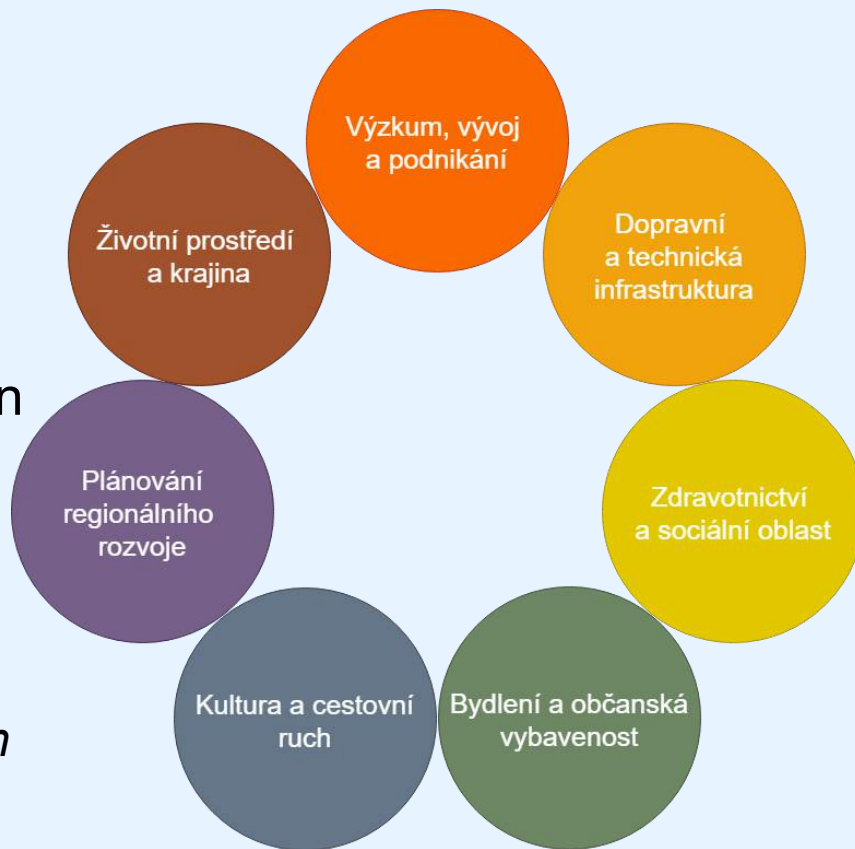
Výzkum, vývoj a podnikání

Dopravní a technická infrastruktura

Zdravotnictví a sociální oblast

Bydlení a občanská vybavenost

Kultura a cestovní ruch

Plánování regionálního rozvoje

Životní prostředí a krajina

n

n